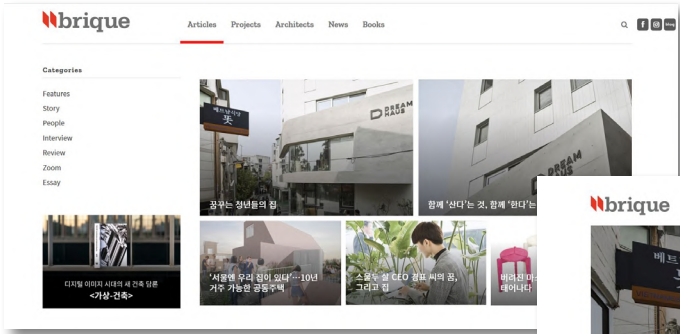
brique

Articles Projects Architects News Books

Categories

Features
Story
People
Interview
Review
Zoom
Essay

DREAM HAUS

꿈꾸는 청년들의 집

함께 '산다'는 것, 함께 '한다'는

디지털 이미지 시대의 새 건축 담론
<가상-건축>

'서울엔 우리 집이 있다'···10년 거주 가능한 공동주택

스몰두 설 CEO 김파 씨의 꿈, 그리고 집

버려진 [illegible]
태어나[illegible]

brique